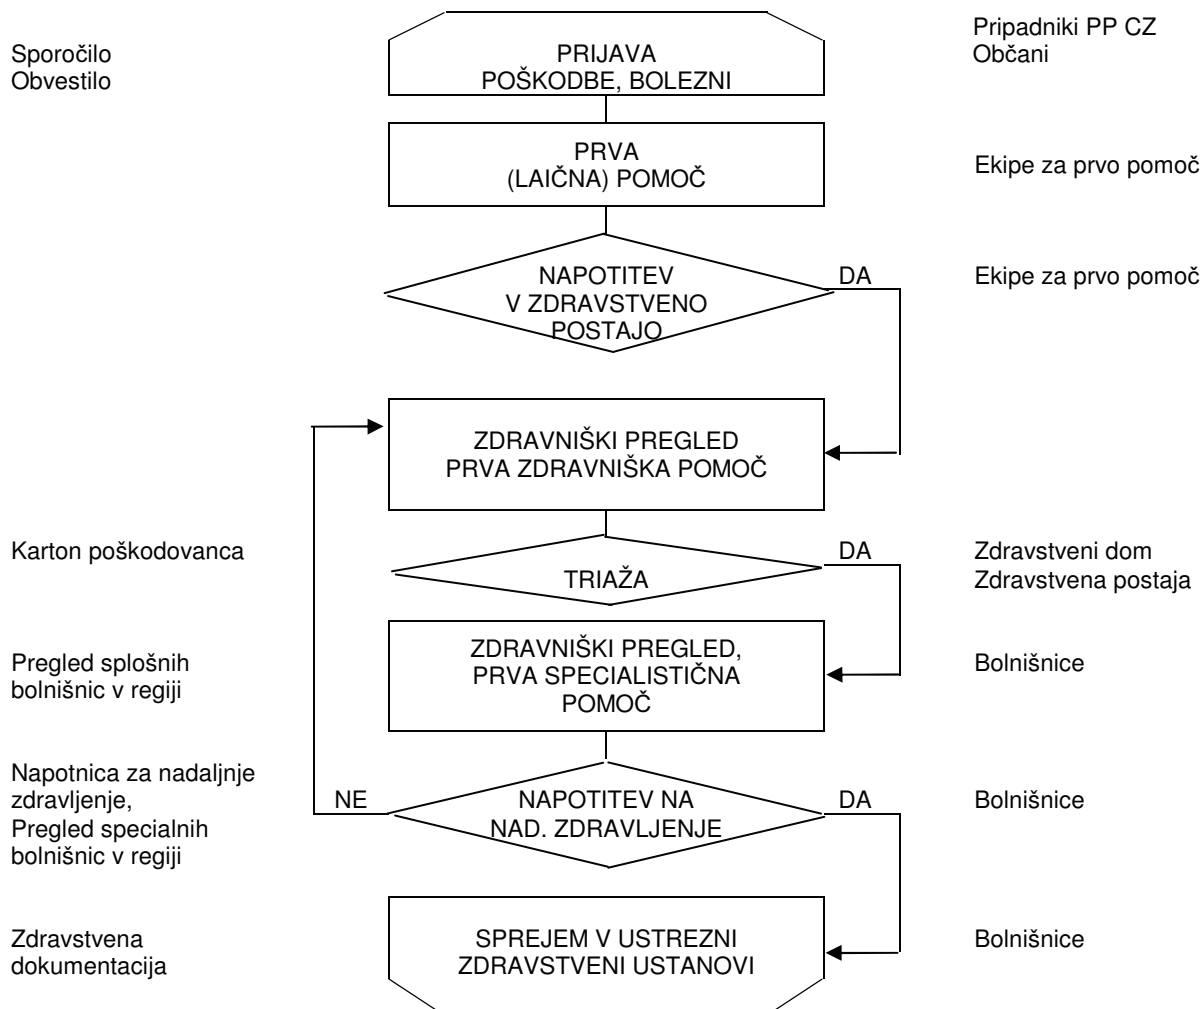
Sporočilo
Obvestilo

PRIJAVA
POŠKODBE, BOLEZNI

Pripadniki PP CZ
Občani

PRVA
(LAIČNA) POMOČ

Ekipe za prvo pomoč

NAPOTITEV
V ZDRAVSTVENO
POSTAJO

DA

Ekipe za prvo pomoč

ZDRAVNIŠKI PREGLED
PRVA ZDRAVNIŠKA POMOČ

Karton poškodovanca

TRIAŽA

DA

Zdravstveni dom
Zdravstvena postaja

Pregled splošnih bolnišnic v regiji

ZDRAVNIŠKI PREGLED,
PRVA SPECIALISTIČNA
POMOČ

Bolnišnice

Napotnica za nadaljnje zdravljenje,
Pregled specialnih bolnišnic v regiji

NE

NAPOTITEV NA
NAD. ZDRAVLJENJE

DA

Bolnišnice

Zdravstvena dokumentacija

SPREJEM V USTREZNI
ZDRAVSTVENI USTANOVI

Bolnišnice